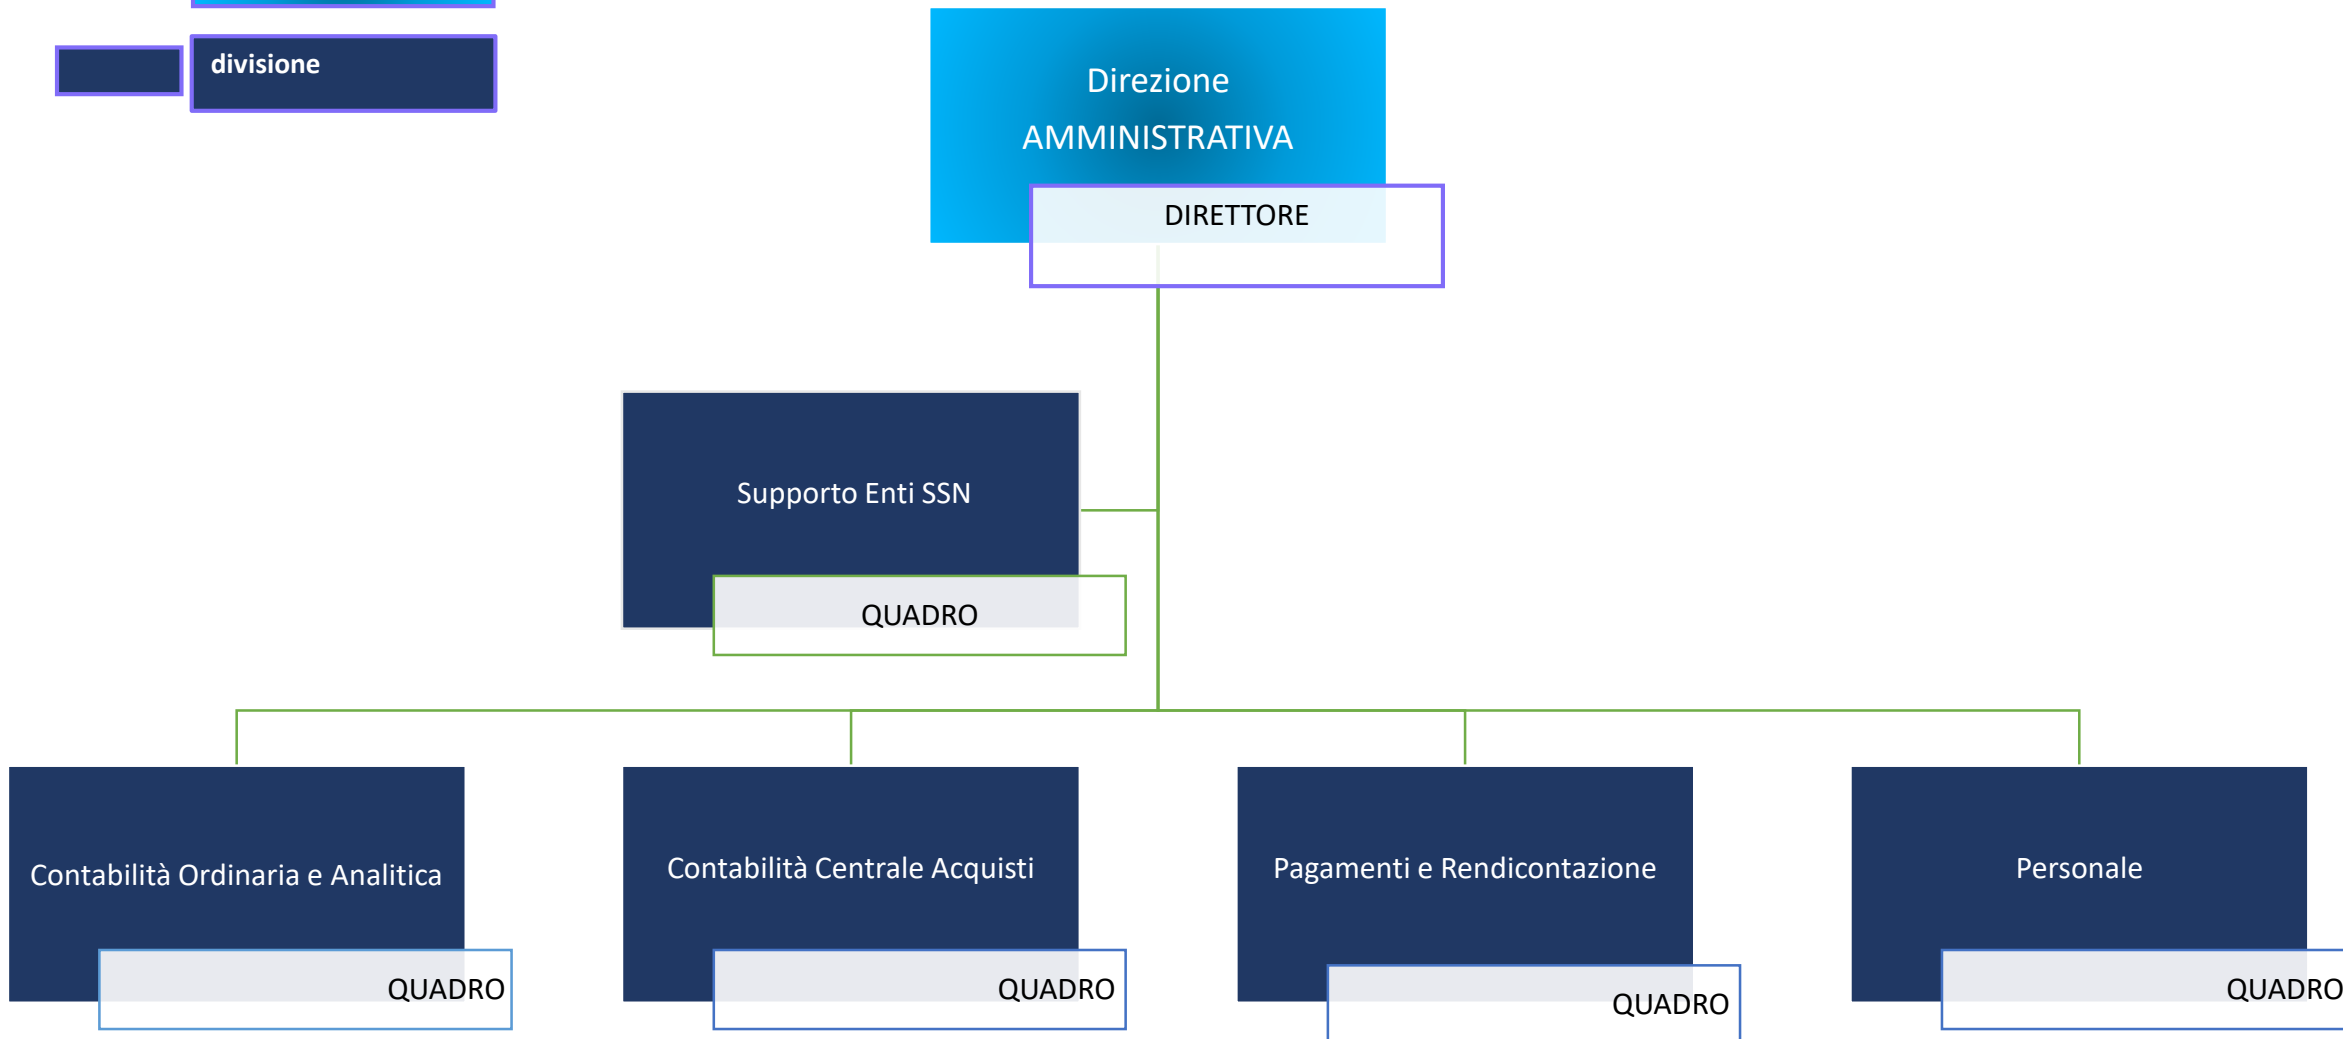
divisione

Direzione AMMINISTRATIVA

DIRETTORE

Supporto Enti SSN

QUADRO

Contabilità Ordinaria e Analitica

QUADRO

Contabilità Centrale Acquisti

QUADRO

Pagamenti e Rendicontazione

QUADRO

Personale

QUADRO